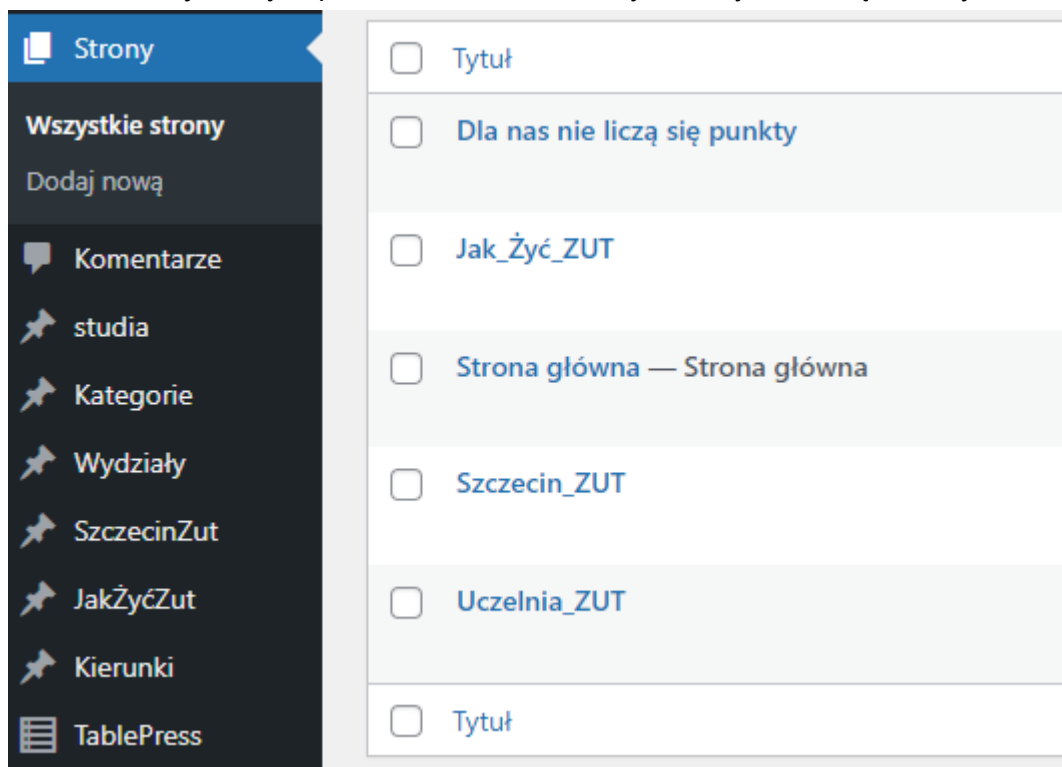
Strony

Wszystkie strony

Dodaj nową

Komentarze

studia

Kategorie

Wydziały

SzczecinZut

JakŻyćZut

Kierunki

TablePress

Tytuł

Dla nas nie liczą się punkty

Jak_Żyć_ZUT

Strona główna — Strona główna

Szczecin_ZUT

Uczelnia_ZUT

Tytuł